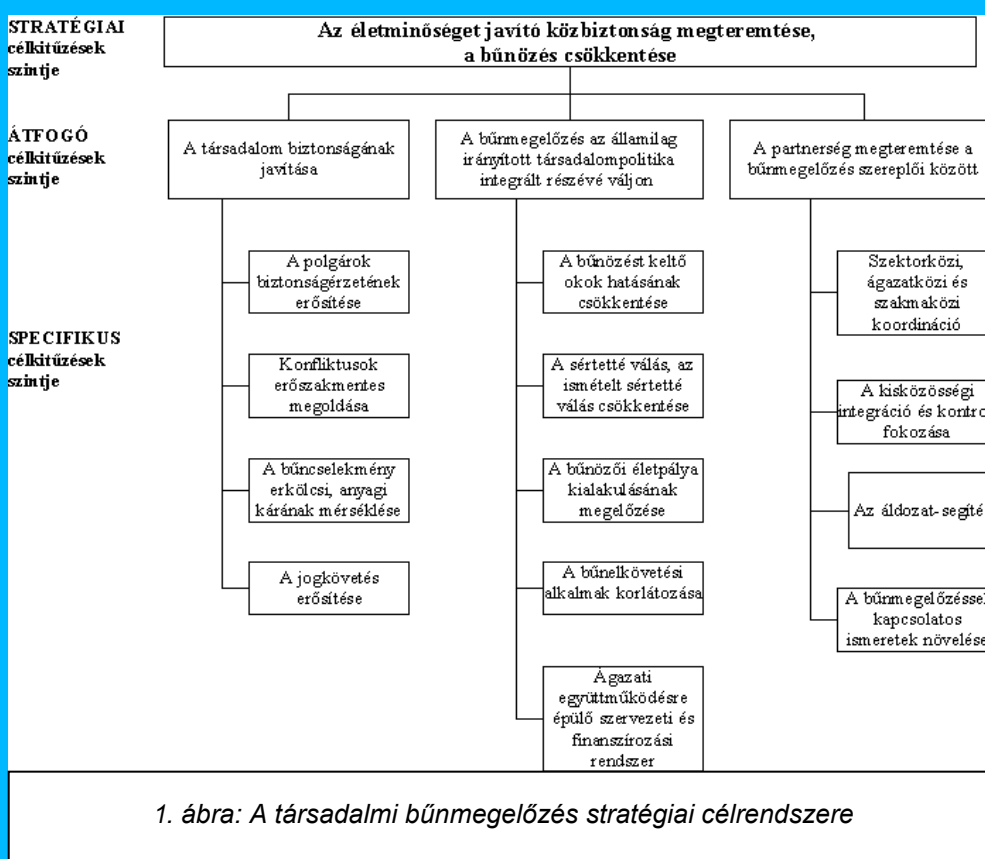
STRATÉGIAI célkitűzések szintje

Az életminőséget javító közbiztonság megteremtése, a bűnözés csökkentése

ÁTFOGÓ célkitűzések szintje

A társadalom biztonságának javítása

A bűnmegelőzés az államilag irányított társadalompolitika integrált részévé váljon

A partnerség megteremtése a bűnmegelőzés szereplői között

SPECIFIKUS célkitűzések szintje

A polgárok biztonságérzetének erősítése

Konfliktusok erőszakmentes megoldása

A bűncselekmény erkölcsi, anyagi kárának mérséklése

A jogkövetés erősítése

A bűnözést keltő okok hatásának csökkentése

A sértetté válás, az ismételt sértetté válás csökkentése

A bűnözői életpálya kialakulásának megelőzése

A bűnelkövetési alkalmak korlátozása

Ágazati együttműködésre épülő szervezeti és finanszírozási rendszer

Szektorközi, ágazatközi és szakmaközi koordináció

A kisközösségi integráció és kontro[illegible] fokozása

Az áldozat-segíté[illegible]

A bűnmegelőzéssel kapcsolatos ismeretek növelése

1. ábra: A társadalmi bűnmegelőzés stratégiai célrendszere